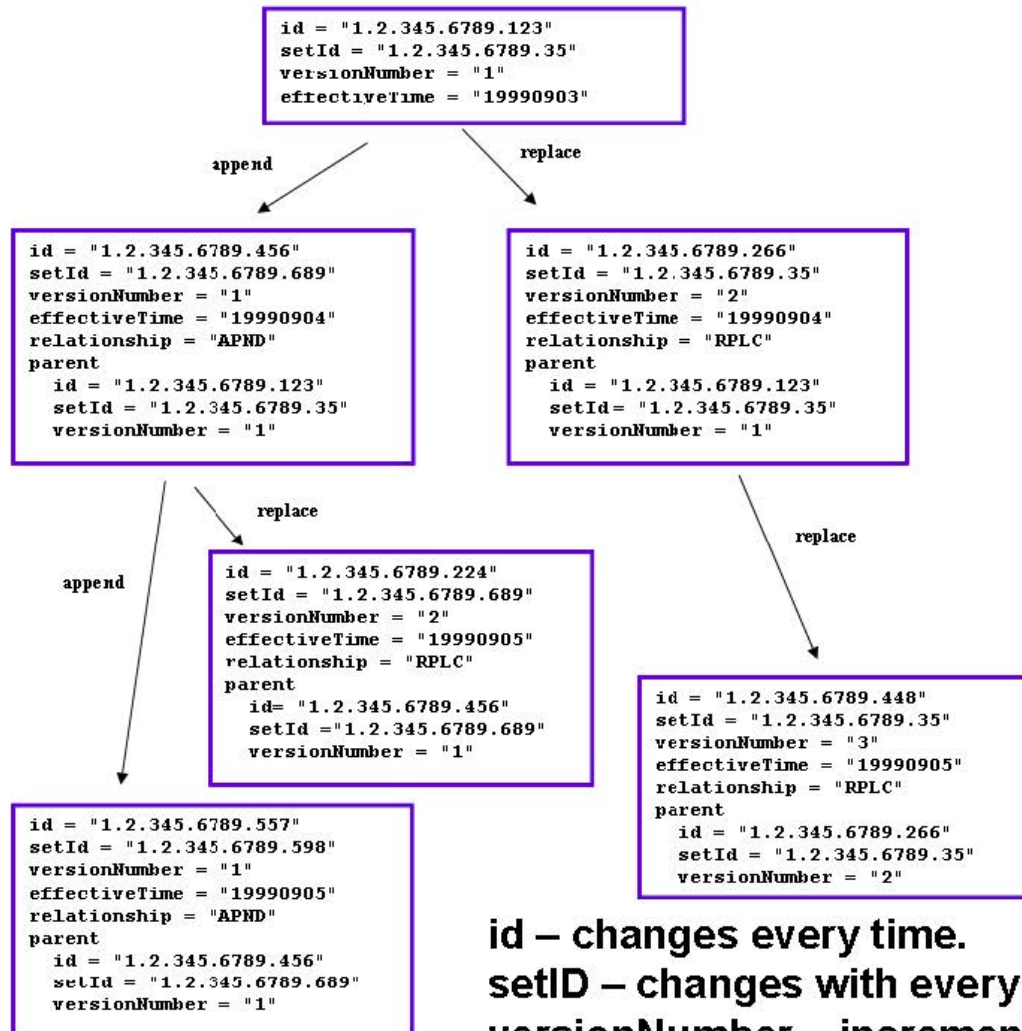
id = "1.2.345.6789.123"
setId = "1.2.345.6789.35"
versionNumber = "1"
effectiveTime = "19990903"

append

replace

id = "1.2.345.6789.456"
setId = "1.2.345.6789.689"
versionNumber = "1"
effectiveTime = "19990904"
relationship = "APND"
parent
id = "1.2.345.6789.123"
setId = "1.2.345.6789.35"
versionNumber = "1"

id = "1.2.345.6789.266"
setId = "1.2.345.6789.35"
versionNumber = "2"
effectiveTime = "19990904"
relationship = "RPLC"
parent
id = "1.2.345.6789.123"
setId= "1.2.345.6789.35"
versionNumber = "1"

replace

append

id = "1.2.345.6789.224"
setId = "1.2.345.6789.689"
versionNumber = "2"
effectiveTime = "19990905"
relationship = "RPLC"
parent
id= "1.2.345.6789.456"
setId ="1.2.345.6789.689"
versionNumber = "1"

replace

id = "1.2.345.6789.448"
setId = "1.2.345.6789.35"
versionNumber = "3"
effectiveTime = "19990905"
relationship = "RPLC"
parent
id = "1.2.345.6789.266"
setId = "1.2.345.6789.35"
versionNumber = "2"

id = "1.2.345.6789.557"
setId = "1.2.345.6789.598"
versionNumber = "1"
effectiveTime = "19990905"
relationship = "APND"
parent
id = "1.2.345.6789.456"
setId = "1.2.345.6789.689"
versionNumber = "1"

id – changes every time.
setID – changes with every
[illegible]